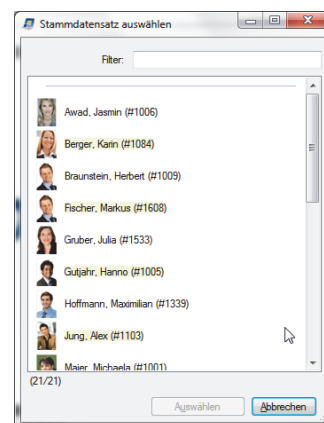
Stammdatensatz auswählen

Filter:

Awad, Jasmin (#1006)

Berger, Karin (#1084)

Braunstein, Herbert (#1009)

Fischer, Markus (#1608)

Gruber, Julia (#1533)

Gutjahr, Hanno (#1005)

Hoffmann, Maximilian (#1339)

Jung, Alex (#1103)

Maier, Michaela (#1001)

(21/21)

Auswählen

Abbrechen